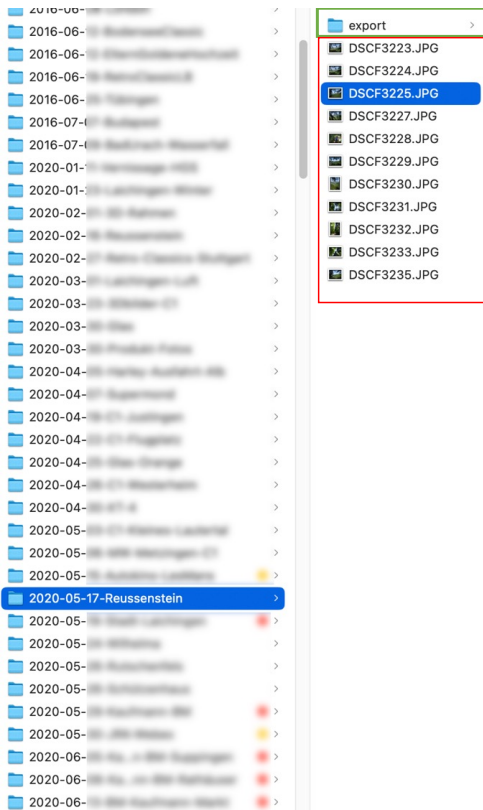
2016-06-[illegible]
2016-06-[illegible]
2016-06-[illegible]
2016-06-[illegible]
2016-06-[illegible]
2016-07-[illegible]
2016-07-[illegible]
2020-01-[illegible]
2020-01-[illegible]
2020-02-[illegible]
2020-02-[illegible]
2020-02-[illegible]
2020-03-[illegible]
2020-03-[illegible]
2020-03-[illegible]
2020-03-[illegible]
2020-04-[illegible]
2020-04-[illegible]
2020-04-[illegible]
2020-04-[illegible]
2020-04-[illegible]
2020-04-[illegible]
2020-04-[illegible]
2020-05-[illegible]
2020-05-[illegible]
2020-05-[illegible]
2020-05-17-Reussenstein
2020-05-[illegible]
2020-05-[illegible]
2020-05-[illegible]
2020-05-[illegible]
2020-05-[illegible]
2020-05-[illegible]
2020-06-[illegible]
2020-06-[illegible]
2020-06-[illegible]

export
DSCF3223.JPG
DSCF3224.JPG
DSCF3225.JPG
DSCF3227.JPG
DSCF3228.JPG
DSCF3229.JPG
DSCF3230.JPG
DSCF3231.JPG
DSCF3232.JPG
DSCF3233.JPG
DSCF3235.JPG